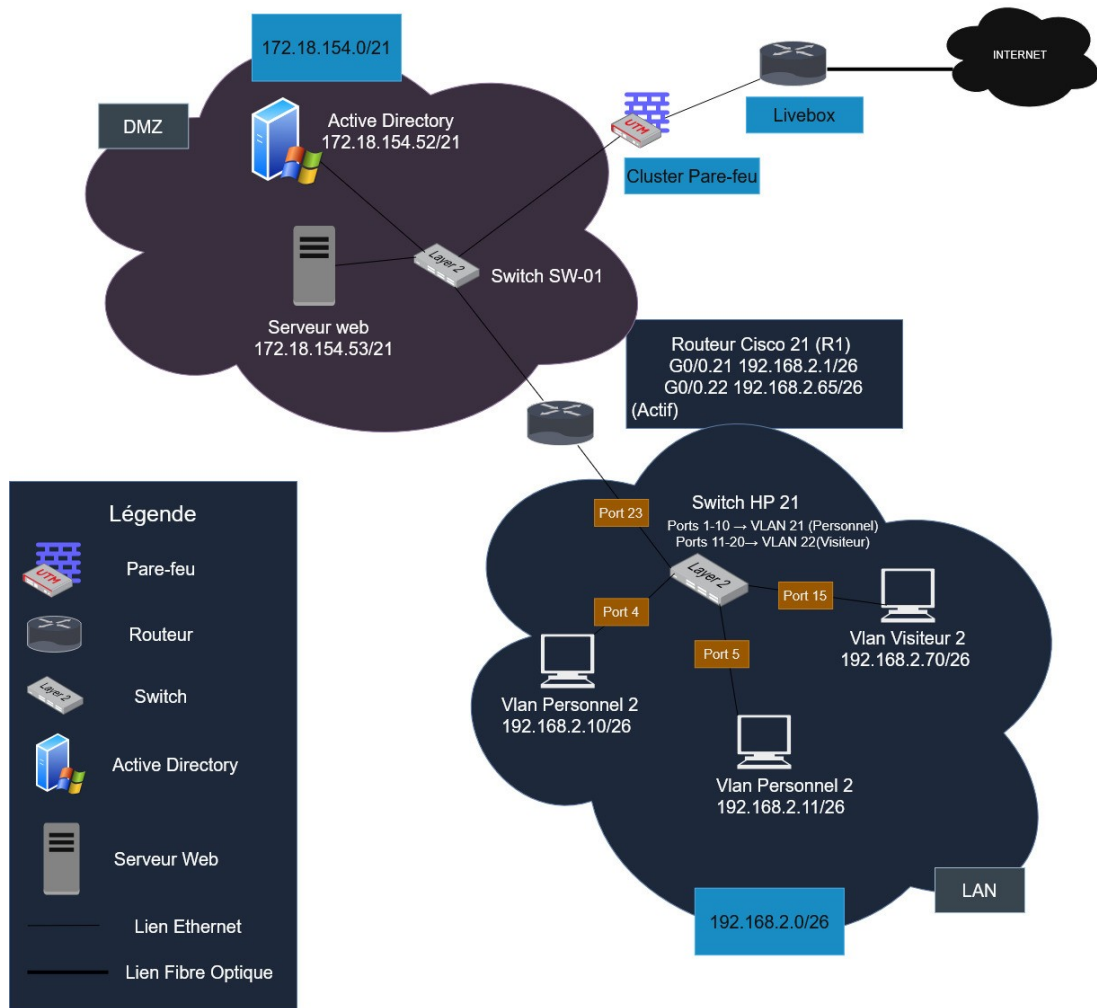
172.18.154.0/21

DMZ

Active Directory
172.18.154.52/21

UTM

Cluster Pare-feu

Livebox

INTERNET

Layer 2

Switch SW-01

Serveur web
172.18.154.53/21

Routeur Cisco 21 (R1)
G0/0.21 192.168.2.1/26
G0/0.22 192.168.2.65/26
(Actif)

Légende
UTM
Pare-feu
Routeur
Layer 2
Switch
Active Directory
Serveur Web
Lien Ethernet
Lien Fibre Optique

Switch HP 21
Ports 1-10 → VLAN 21 (Personnel)
Ports 11-20→ VLAN 22(Visiteur)

Port 23

Layer 2

Port 4

Port 15

Port 5

Vlan Visiteur 2
192.168.2.70/26

Vlan Personnel 2
192.168.2.10/26

Vlan Personnel 2
192.168.2.11/26

LAN

192.168.2.0/26